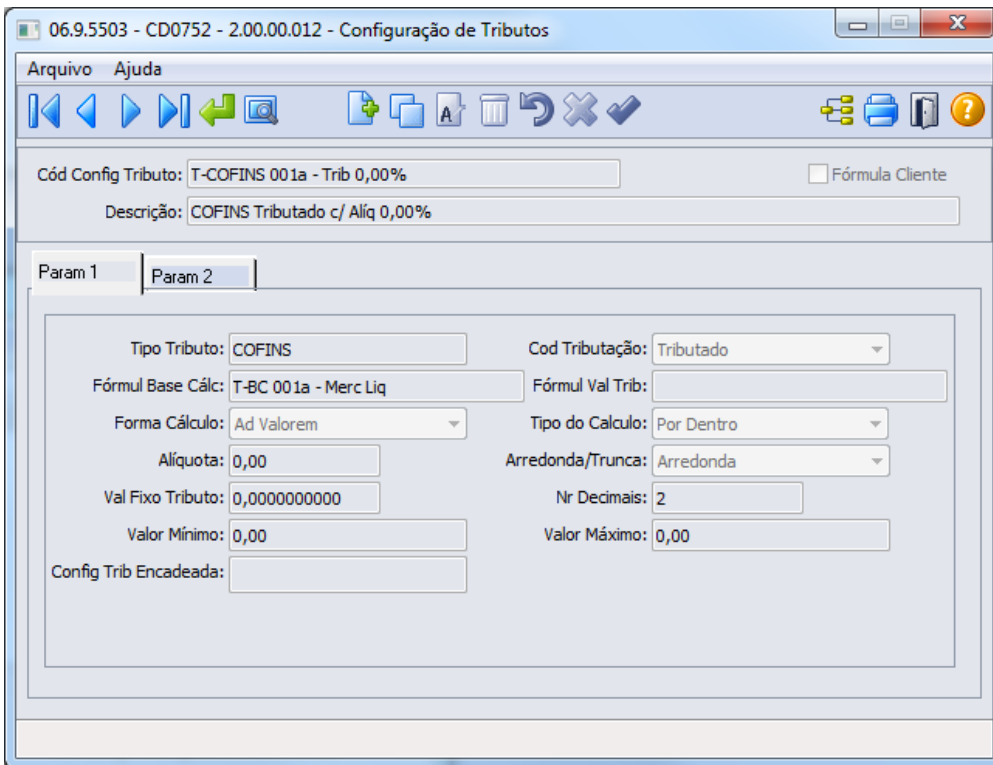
06.9.5503 - CD0752 - 2.00.00.012 - Configuração de Tributos

Arquivo Ajuda

Cód Config Tributo: T-COFINS 001a - Trib 0,00%

Fórmula Cliente

Descrição: COFINS Tributado c/ Alíq 0,00%

Param 1 Param 2

Tipo Tributo: COFINS
Cod Tributação: Tributado
Fórmul Base Cálc: T-BC 001a - Merc Liq
Fórmul Val Trib:
Forma Cálculo: Ad Valorem
Tipo do Calculo: Por Dentro
Alíquota: 0,00
Arredonda/Trunca: Arredonda
Val Fixo Tributo: 0,0000000000
Nr Decimais: 2
Valor Mínimo: 0,00
Valor Máximo: 0,00
Config Trib Encadeada: